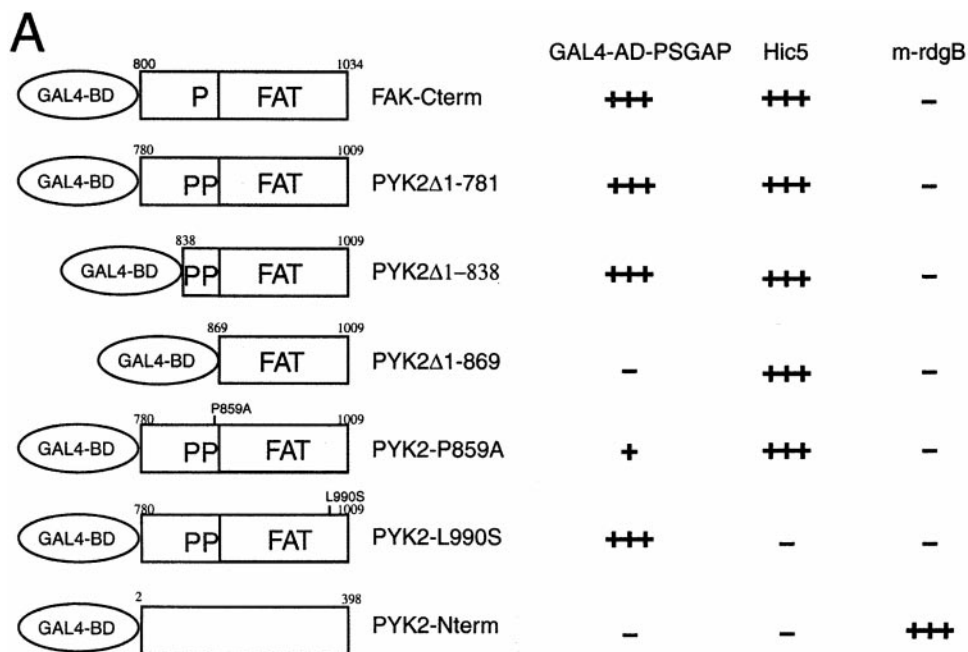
A

| | | GAL4-AD-PSGAP | Hic5 | m-rdgB |
|---|---|---|---|---|
| GAL4-BD 800 P FAT 1034 | FAK-Cterm | +++ | +++ | – |
| GAL4-BD 780 PP FAT 1009 | PYK2Δ1-781 | +++ | +++ | – |
| GAL4-BD 838 PP FAT 1009 | PYK2Δ1–838 | +++ | +++ | – |
| GAL4-BD 869 FAT 1009 | PYK2Δ1-869 | – | +++ | – |
| GAL4-BD 780 P859A PP FAT 1009 | PYK2-P859A | + | +++ | – |
| GAL4-BD 780 PP FAT L990S 1009 | PYK2-L990S | +++ | – | – |
| GAL4-BD 2 398 | PYK2-Nterm | – | – | +++ |